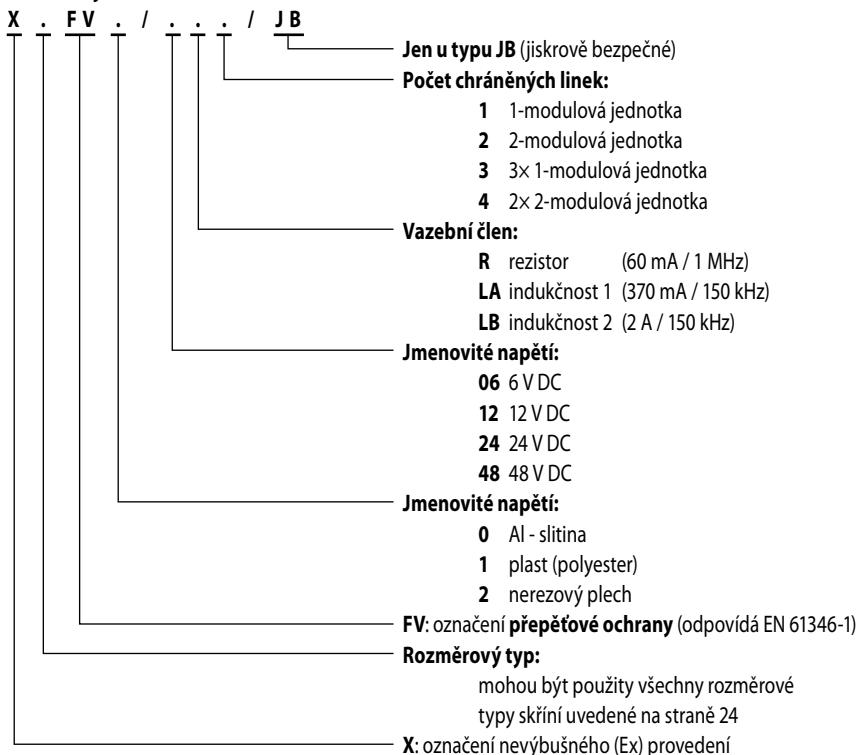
X . FV . / . . . / JB

Jen u typu JB (jiskrově bezpečné)

Počet chráněných linek:

1 1-modulová jednotka

2 2-modulová jednotka

3 3× 1-modulová jednotka

4 2× 2-modulová jednotka

Vazební člen:

R rezistor (60 mA / 1 MHz)

LA indukčnost 1 (370 mA / 150 kHz)

LB indukčnost 2 (2 A / 150 kHz)

Jmenovité napětí:

06 6 V DC

12 12 V DC

24 24 V DC

48 48 V DC

Jmenovité napětí:

0 Al - slitina

1 plast (polyester)

2 nerezový plech

FV: označení přepěťové ochrany (odpovídá EN 61346-1)

Rozměrový typ:

mohou být použity všechny rozměrové typy skříní uvedené na straně 24

X: označení nevýbušného (Ex) provedení